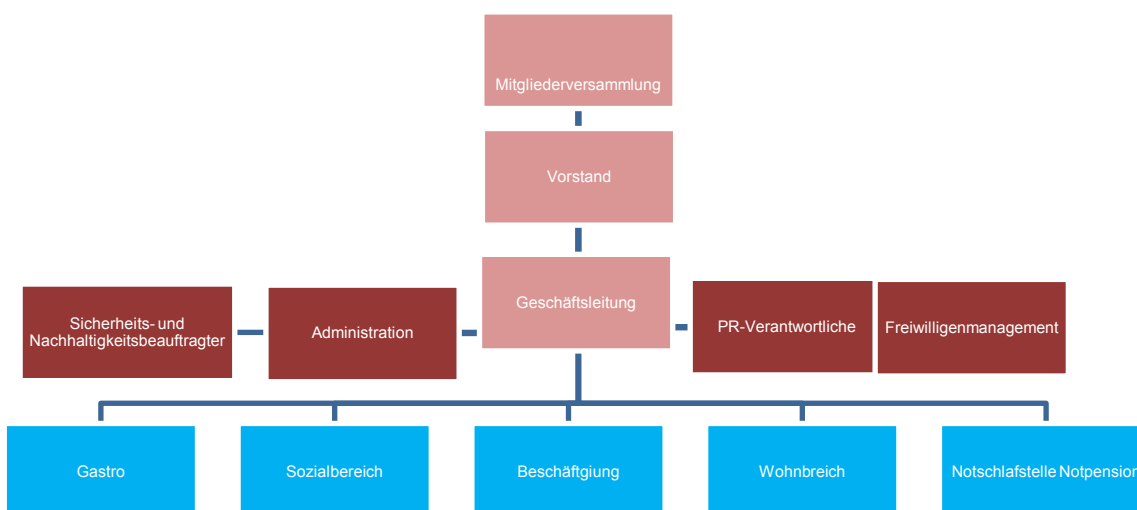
Mitgliederversammlung

Vorstand

Sicherheits- und Nachhaltigkeitsbeauftragter

Administration

Geschäftsleitung

PR-Verantwortliche

Freiwilligenmanagement

Gastro

Sozialbereich

Beschäftgiung

Wohnbreich

Notschlafstelle Notpension